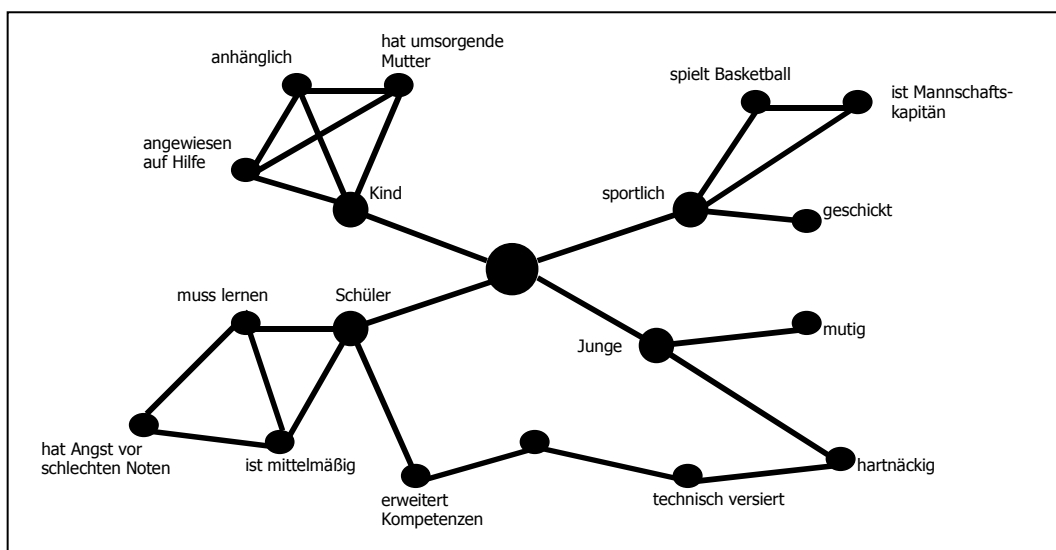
anhänglich

hat umsorgende Mutter

angewiesen auf Hilfe

Kind

spielt Basketball

ist Mannschaftskapitän

sportlich

geschickt

muss lernen

Schüler

Junge

mutig

hat Angst vor schlechten Noten

ist mittelmäßig

erweitert Kompetenzen

technisch versiert

hartnäckig